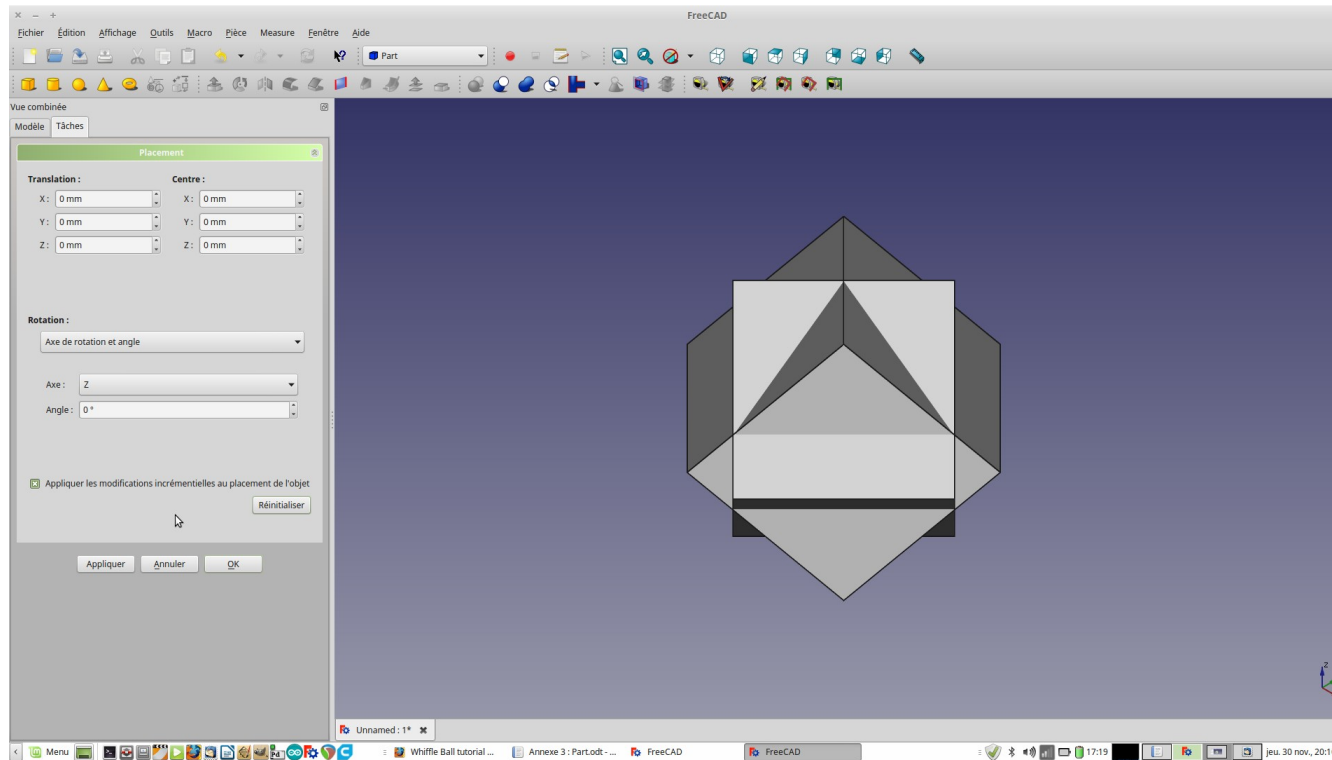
× – +
FreeCAD
Fichier Édition Affichage Outils Macro Pièce Measure Fenêtre Aide

Part

Vue combinée
Modèle Tâches

Placement

Translation :
X : 0 mm
Y : 0 mm
Z : 0 mm

Centre :
X : 0 mm
Y : 0 mm
Z : 0 mm

Rotation :
Axe de rotation et angle

Axe : Z
Angle : 0 °

Appliquer les modifications incrémentielles au placement de l'objet
Réinitialiser

Appliquer Annuler OK

Unnamed : 1* ✖

Menu
Whiffle Ball tutorial ...
Annexe 3 : Part.odt - ...
FreeCAD
FreeCAD
17:19
jeu. 30 nov., 20:1